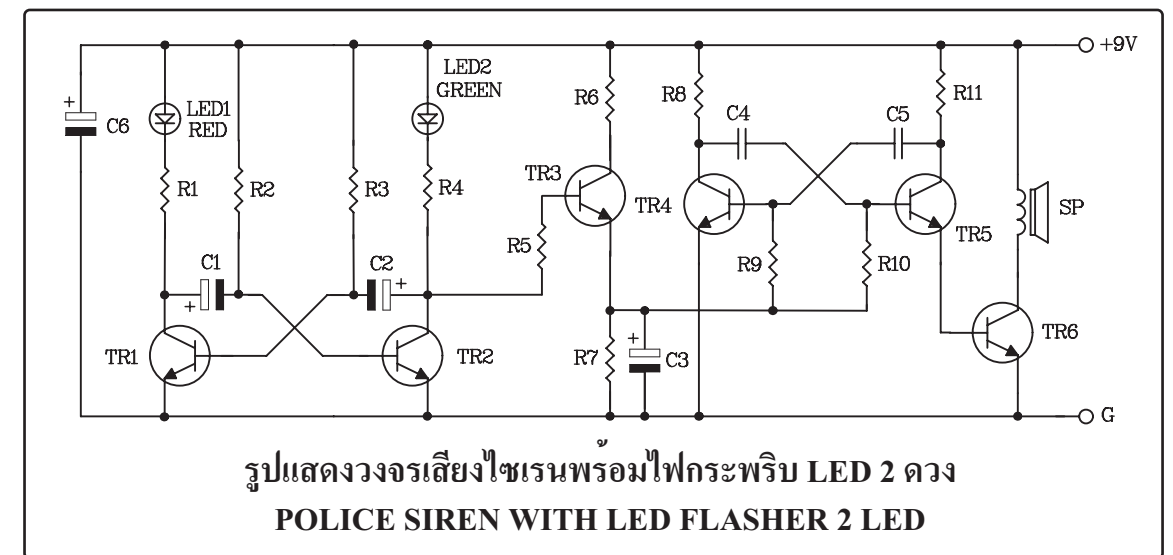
+9V

LED2 GREEN

LED1 RED

C6

R1

R2

R3

R4

R6

R8

C4

C5

R11

TR3

TR4

TR5

SP

R5

C1

C2

R9

R10

TR1

TR2

R7

C3

TR6

G

รูปแสดงวงจรเสียงไซเรนพร้อมไฟกระพริบ LED 2 ดวง

POLICE SIREN WITH LED FLASHER 2 LED